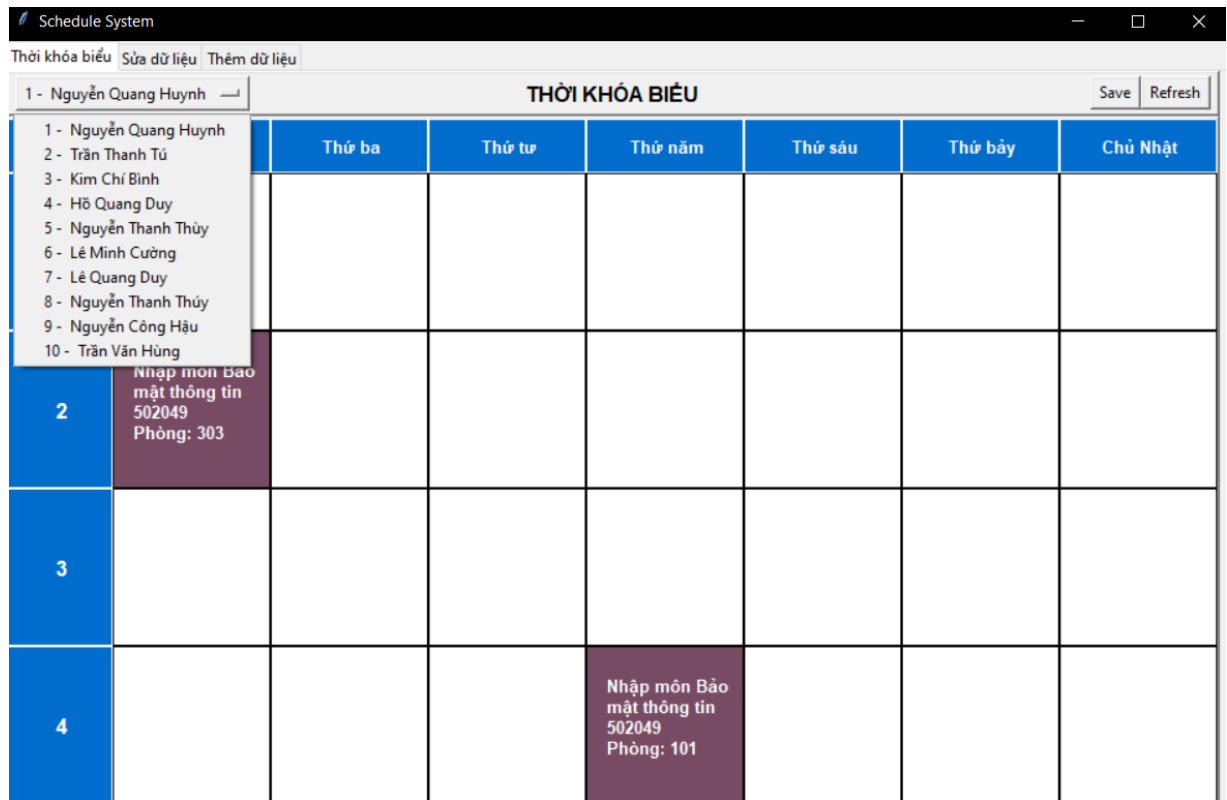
Schedule System

Thời khóa biểu Sửa dữ liệu Thêm dữ liệu

1 - Nguyễn Quang Huynh

THỜI KHÓA BIỂU

Save Refresh

1 - Nguyễn Quang Huynh
2 - Trần Thanh Tú
3 - Kim Chí Bình
4 - Hồ Quang Duy
5 - Nguyễn Thanh Thùy
6 - Lê Minh Cường
7 - Lê Quang Duy
8 - Nguyễn Thanh Thúy
9 - Nguyễn Công Hậu
10 - Trần Văn Hùng

| | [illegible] | Thứ ba | Thứ tư | Thứ năm | Thứ sáu | Thứ bảy | Chủ Nhật |
|---|---|---|---|---|---|---|---|
| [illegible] | | | | | | | |
| 2 | Nhập môn Bảo mật thông tin 502049 Phòng: 303 | | | | | | |
| 3 | | | | | | | |
| 4 | | | | Nhập môn Bảo mật thông tin 502049 Phòng: 101 | | | |